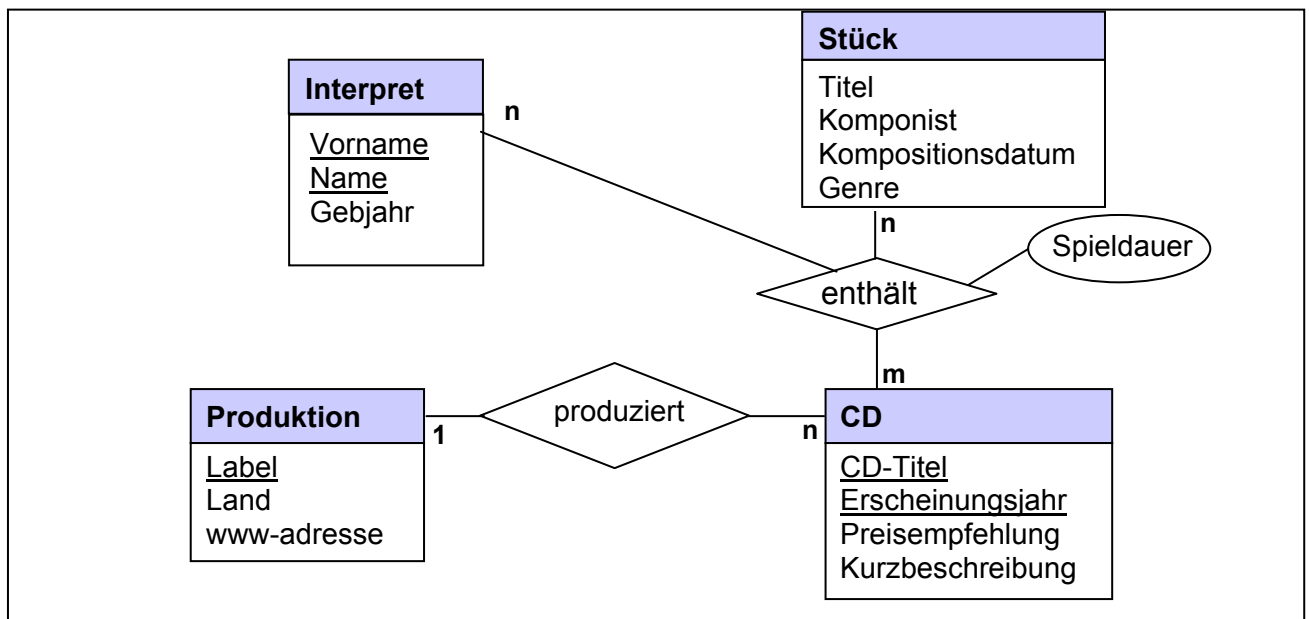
Stück
Titel
Komponist
Kompositionsdatum
Genre

Interpret
Vorname
Name
Gebjahr

n

n

Spieldauer

enthält

m

Produktion
Label
Land
www-adresse

1

produziert

n

CD
CD-Titel
Erscheinungsjahr
Preisempfehlung
Kurzbeschreibung